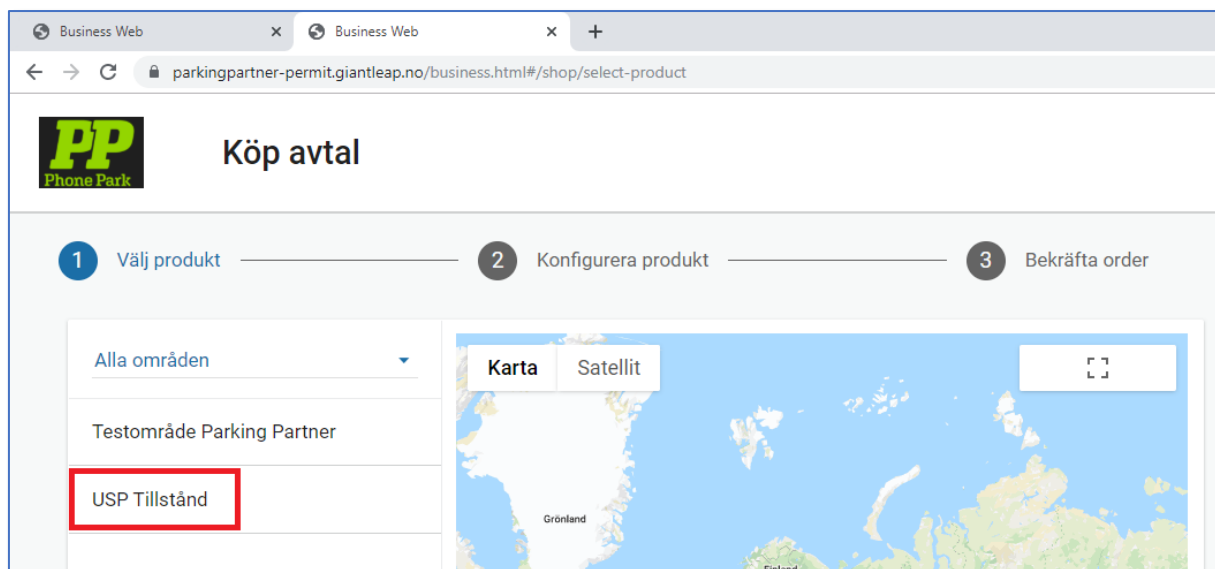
Business Web ×
Business Web ×
+
parkingpartner-permit.giantleap.no/business.html#/shop/select-product

PP
Phone Park

Köp avtal

1 Välj produkt
2 Konfigurera produkt
3 Bekräfta order

Alla områden

Testområde Parking Partner

USP Tillstånd

Karta
Satellit

Grönland
Finland